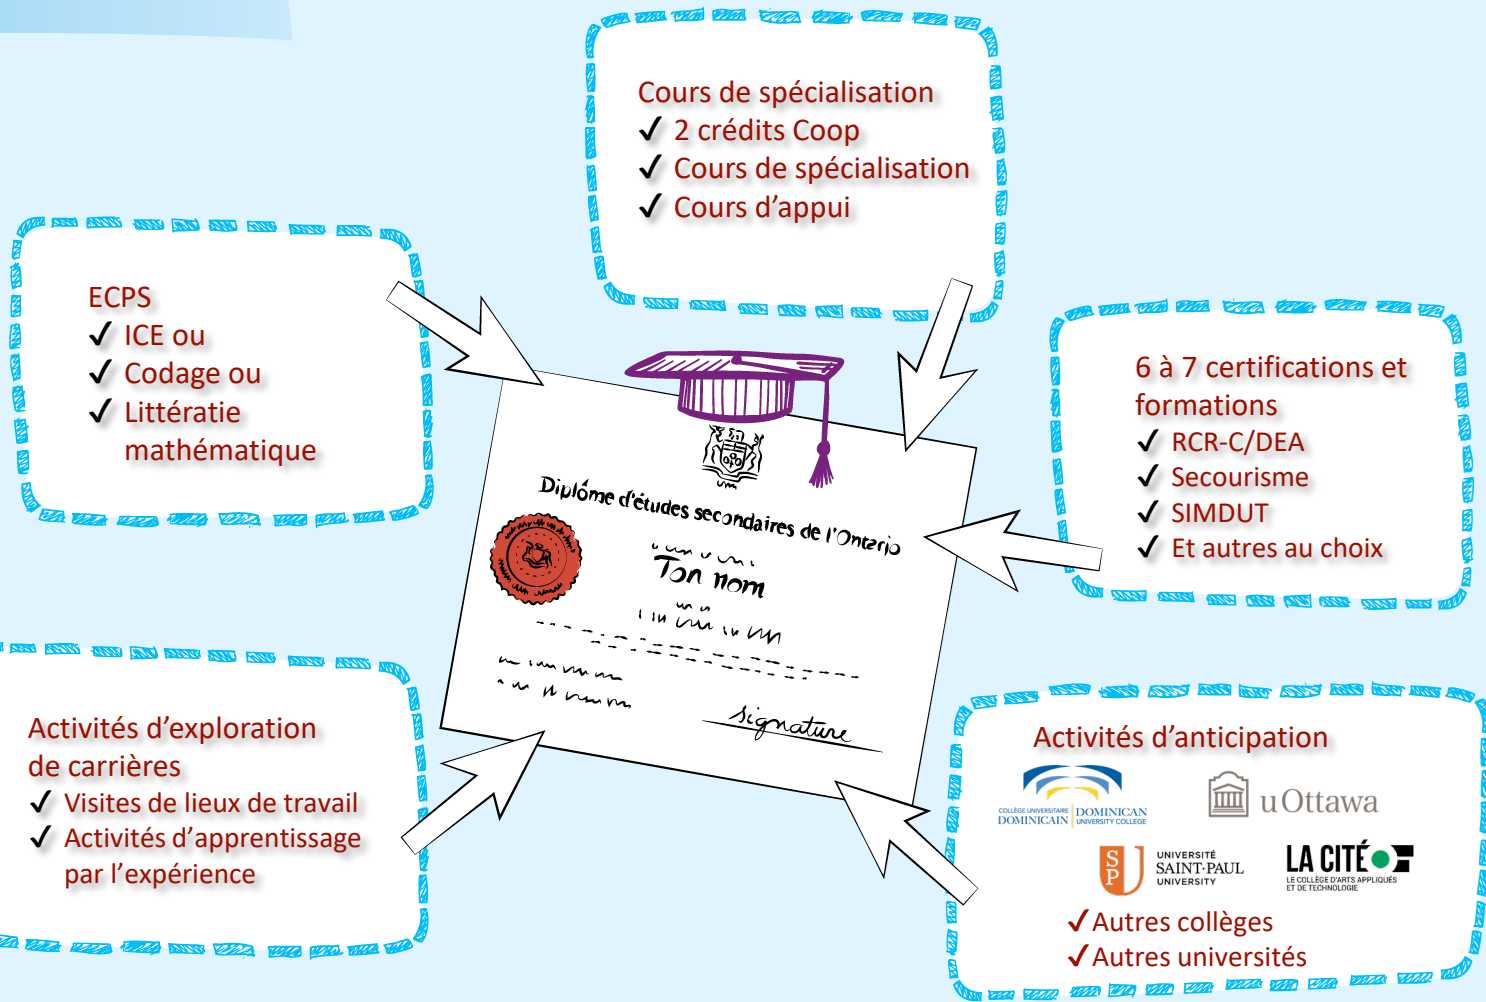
Cours de spécialisation
✓ 2 crédits Coop
✓ Cours de spécialisation
✓ Cours d'appui

ECPS
✓ ICE ou
✓ Codage ou
✓ Littératie mathématique

6 à 7 certifications et formations
✓ RCR-C/DEA
✓ Secourisme
✓ SIMDUT
✓ Et autres au choix

Diplôme d'études secondaires de l'Ontario
Ton nom
Signature

Activités d'exploration de carrières
✓ Visites de lieux de travail
✓ Activités d'apprentissage par l'expérience

Activités d'anticipation
COLLÈGE UNIVERSITAIRE DOMINICAIN | DOMINICAN UNIVERSITY COLLEGE
uOttawa
SP UNIVERSITÉ SAINT-PAUL UNIVERSITY
LA CITÉ LE COLLÈGE D'ARTS APPLIQUÉS ET DE TECHNOLOGIE
✓Autres collèges
✓Autres universités